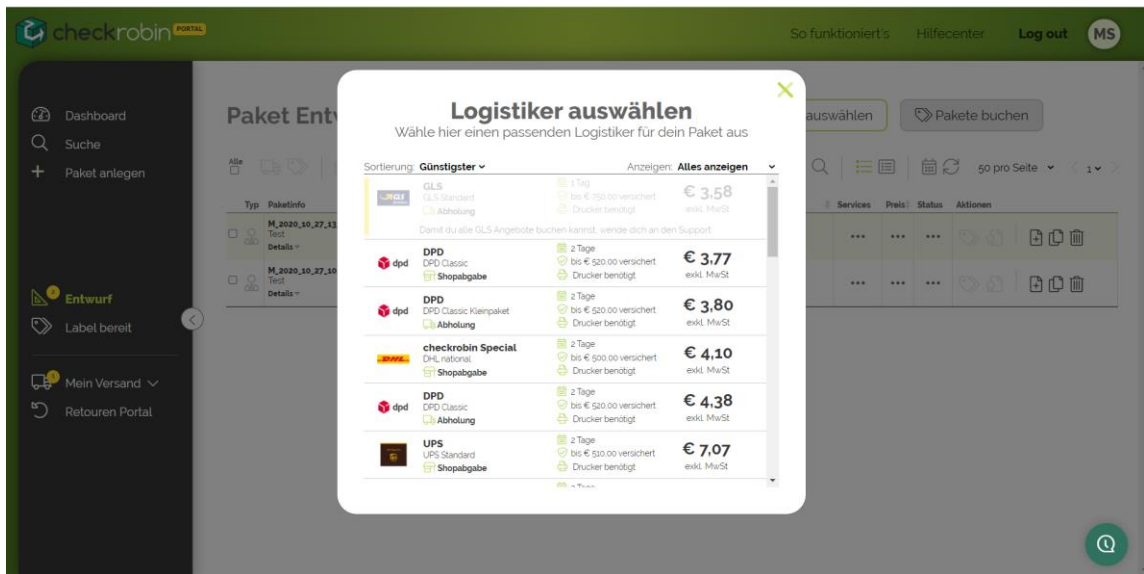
checkrobin PORTAL

So funktioniert's Hilfecenter Log out MS

Dashboard
Suche
Paket anlegen

Entwurf
Label bereit

Mein Versand
Retouren Portal

Paket Entw

auswählen Pakete buchen

Alle

50 pro Seite 1

Typ Paketinfo
M_2020_10_27_1
Test
Details
M_2020_10_27_10
Test
Details

Services Preis Status Aktionen

Logistiker auswählen
Wähle hier einen passenden Logistiker für dein Paket aus

Sortierung: Günstigster
Anzeigen: Alles anzeigen

GLS
GLS Standard
Abholung
1 Tag
bis € 750,00 versichert
Drucker benötigt
€ 3,58
exkl. MwSt
Damit du alle GLS Angebote buchen kannst, wende dich an den Support

dpd
DPD
DPD Classic
Shopabgabe
2 Tage
bis € 520,00 versichert
Drucker benötigt
€ 3,77
exkl. MwSt

dpd
DPD
DPD Classic Kleinpaket
Abholung
2 Tage
bis € 520,00 versichert
Drucker benötigt
€ 3,80
exkl. MwSt

DHL
checkrobin Special
DHL national
Shopabgabe
2 Tage
bis € 500,00 versichert
Drucker benötigt
€ 4,10
exkl. MwSt

dpd
DPD
DPD Classic
Abholung
2 Tage
bis € 520,00 versichert
Drucker benötigt
€ 4,38
exkl. MwSt

UPS
UPS Standard
Shopabgabe
2 Tage
bis € 510,00 versichert
Drucker benötigt
€ 7,07
exkl. MwSt

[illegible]